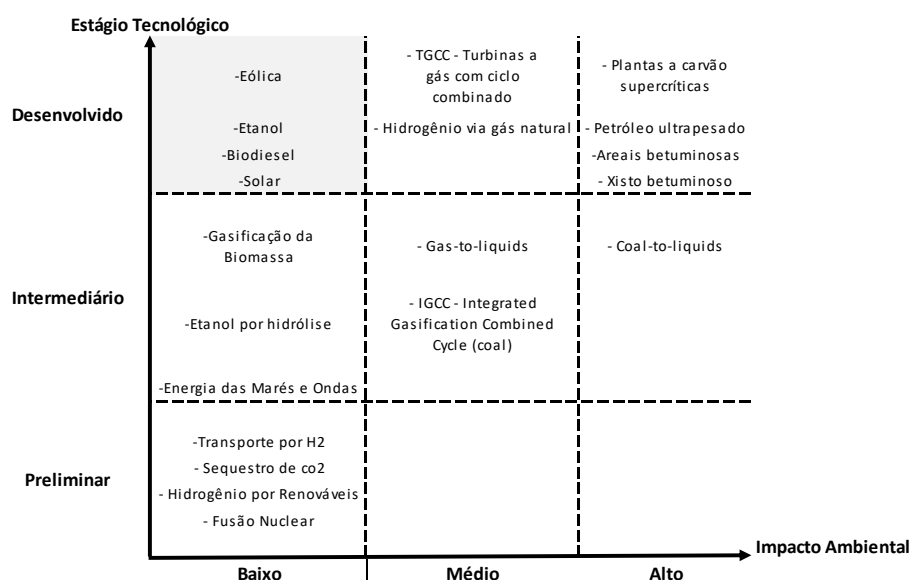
Estágio Tecnológico

| | Baixo | Médio | Alto |
|---|---|---|---|
| Desenvolvido | -Eólica<br>-Etanol<br>-Biodiesel<br>-Solar | - TGCC - Turbinas a gás com ciclo combinado<br>- Hidrogênio via gás natural | - Plantas a carvão supercríticas<br>- Petróleo ultrapesado<br>-Areais betuminosas<br>- Xisto betuminoso |
| Intermediário | -Gasificação da Biomassa<br>-Etanol por hidrólise<br>-Energia das Marés e Ondas | - Gas-to-liquids<br>- IGCC - Integrated Gasification Combined Cycle (coal) | - Coal-to-liquids |
| Preliminar | -Transporte por H2<br>- Sequestro de co2<br>- Hidrogênio por Renováveis<br>- Fusão Nuclear | | |

Impacto Ambiental